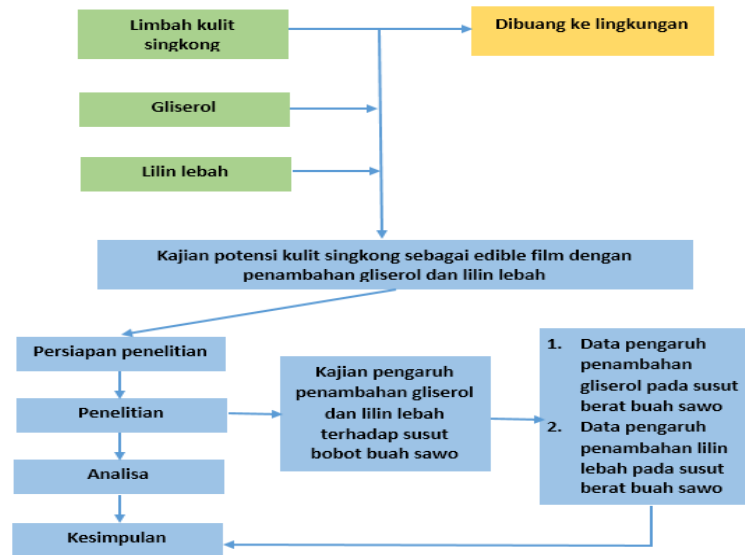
Limbah kulit singkong

Dibuang ke lingkungan

Gliserol

Lilin lebah

Kajian potensi kulit singkong sebagai edible film dengan penambahan gliserol dan lilin lebah

Persiapan penelitian

Penelitian

Analisa

Kesimpulan

Kajian pengaruh penambahan gliserol dan lilin lebah terhadap susut bobot buah sawo

1. Data pengaruh penambahan gliserol pada susut berat buah sawo
2. Data pengaruh penambahan lilin lebah pada susut berat buah sawo